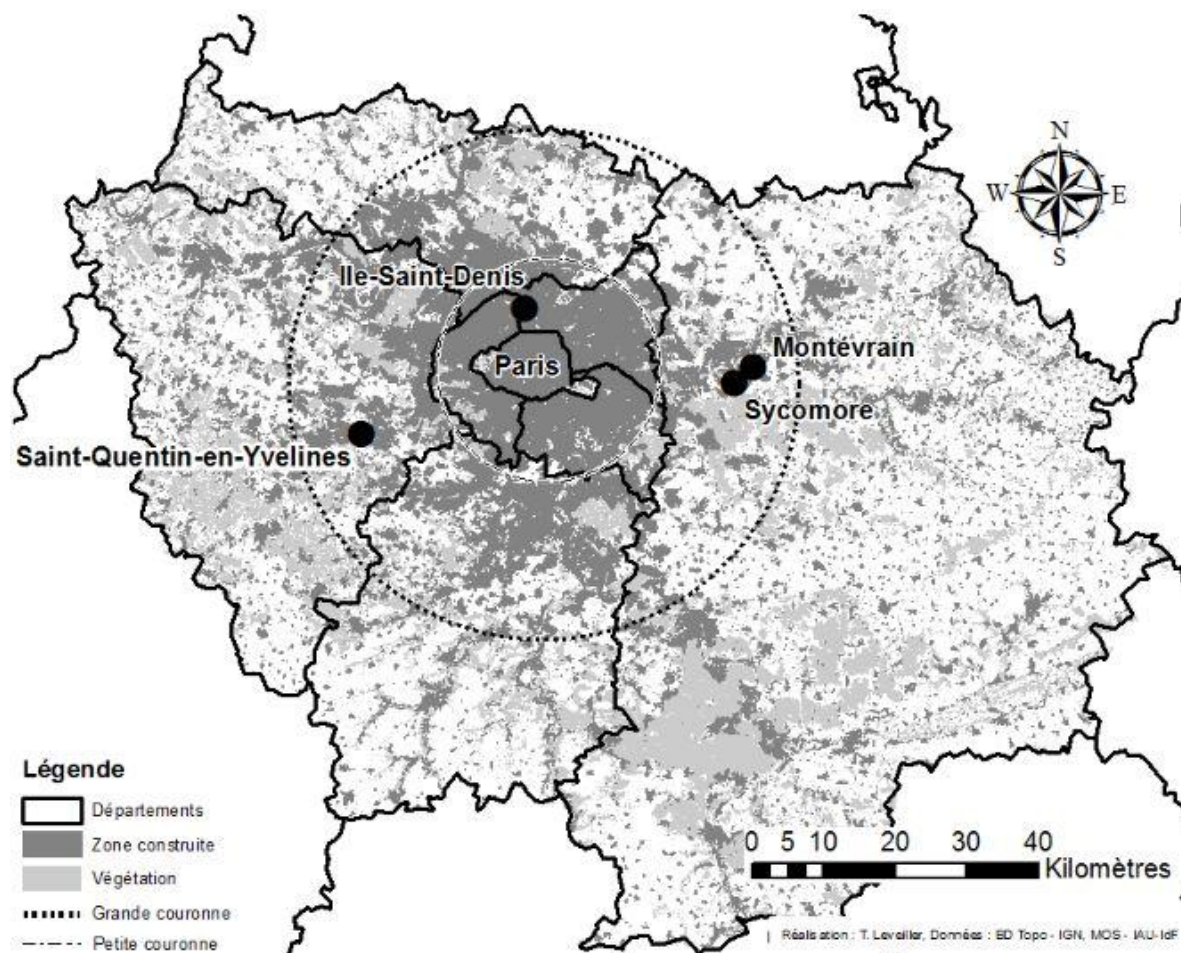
N
W
E
S

Ile-Saint-Denis
Paris
Montévrain
Sycomore
Saint-Quentin-en-Yvelines

Légende
Départements
Zone construite
Végétation
Grande couronne
Petite couronne

0 5 10 20 30 40
Kilomètres

Réalisation : T. Levallier, Données : BD Topo - IGN, MOS - IAU-IdF